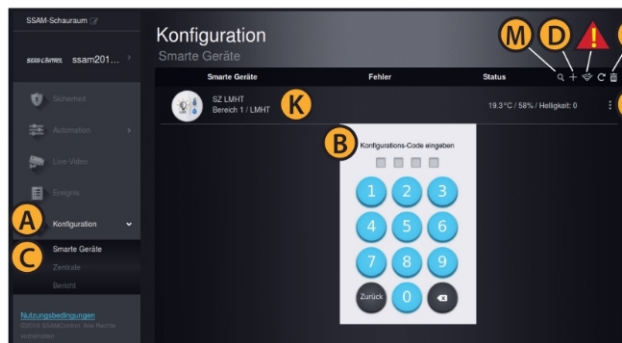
SSAM-Schauraum

ssam201...

Sicherheit

Automation

Live-Video

Ereignis

A

Konfiguration

C

Smarte Geräte

Zentrale

Bericht

Nutzungsbedingungen
©2018 SSAMControl. Alle Rechte vorbehalten

Konfiguration
Smarte Geräte

M D

| Smarte Geräte | Fehler | Status |
|---|---|---|
| SZ LMHT Bereich 1 / LMHT | | 19.3°C / 58% / Helligkeit: 0 |

K

B

Konfigurations-Code eingeben

1 2 3
4 5 6
7 8 9
Zurück 0